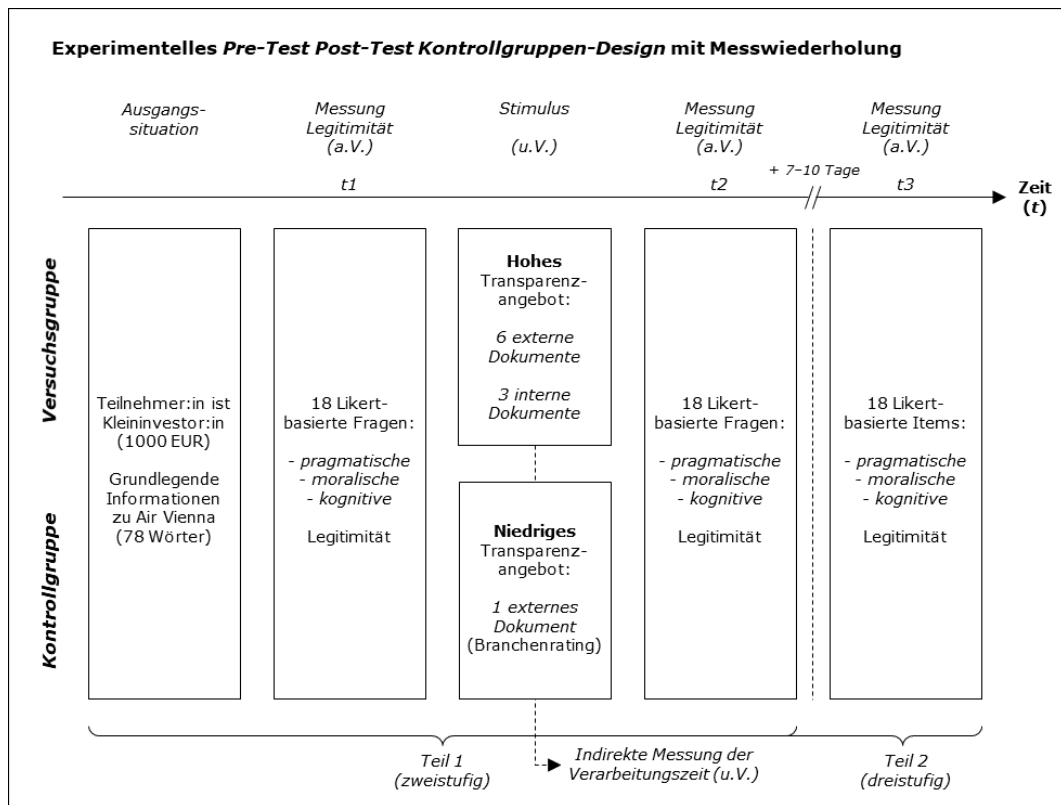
Experimentelles *Pre-Test Post-Test Kontrollgruppen-Design* mit Messwiederholung

Ausgangssituation

Messung Legitimität (a.V.)

Stimulus (u.V.)

Messung Legitimität (a.V.)

Messung Legitimität (a.V.)

t1

t2

+ 7–10 Tage

t3

Zeit ($t$)

Versuchsgruppe

Kontrollgruppe

Teilnehmer:in ist Kleininvestor:in (1000 EUR)

Grundlegende Informationen zu Air Vienna (78 Wörter)

18 Likert-basierte Fragen:

- pragmatische
- moralische
- kognitive

Legitimität

**Hohes** Transparenzangebot:

6 externe Dokumente

3 interne Dokumente

**Niedriges** Transparenzangebot:

1 externes Dokument (Branchenrating)

18 Likert-basierte Fragen:

- pragmatische
- moralische
- kognitive

Legitimität

18 Likert-basierte Items:

- pragmatische
- moralische
- kognitive

Legitimität

Teil 1 (zweistufig)

Indirekte Messung der Verarbeitungszeit (u.V.)

Teil 2 (dreistufig)